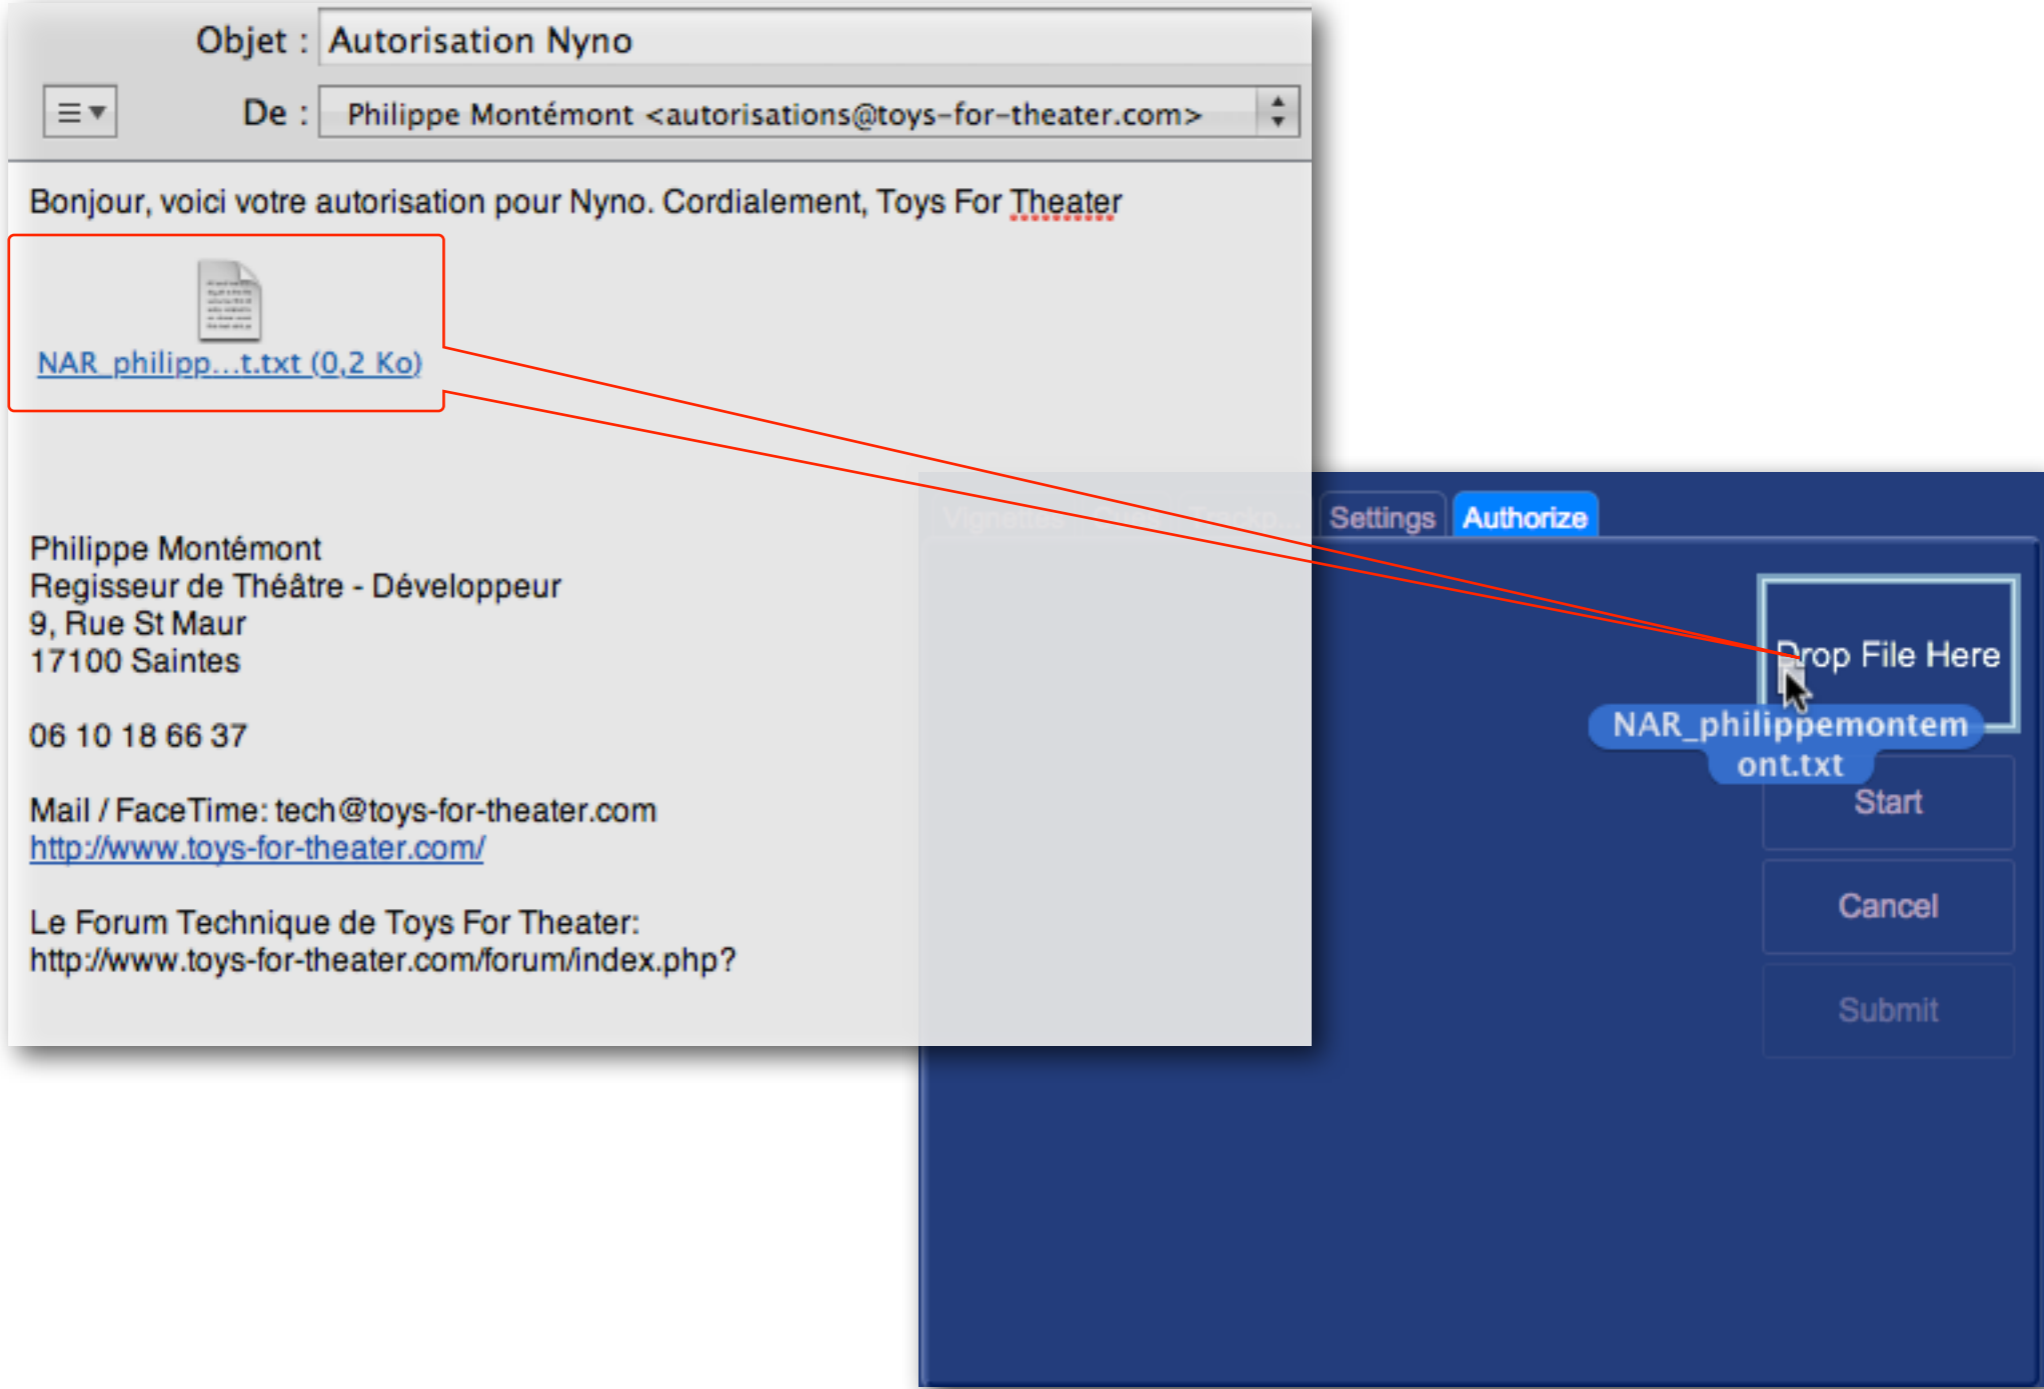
Objet : Autorisation Nyno

De : Philippe Montémont <autorisations@toys-for-theater.com>

Bonjour, voici votre autorisation pour Nyno. Cordialement, Toys For Theater

NAR_philipp...t.txt (0,2 Ko)

Philippe Montémont
Regisseur de Théâtre - Développeur
9, Rue St Maur
17100 Saintes

06 10 18 66 37

Mail / FaceTime: tech@toys-for-theater.com
http://www.toys-for-theater.com/

Le Forum Technique de Toys For Theater:
http://www.toys-for-theater.com/forum/index.php?

Vignettes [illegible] Settings Authorize

Drop File Here

NAR_philippemontemont.txt

Start

Cancel

Submit